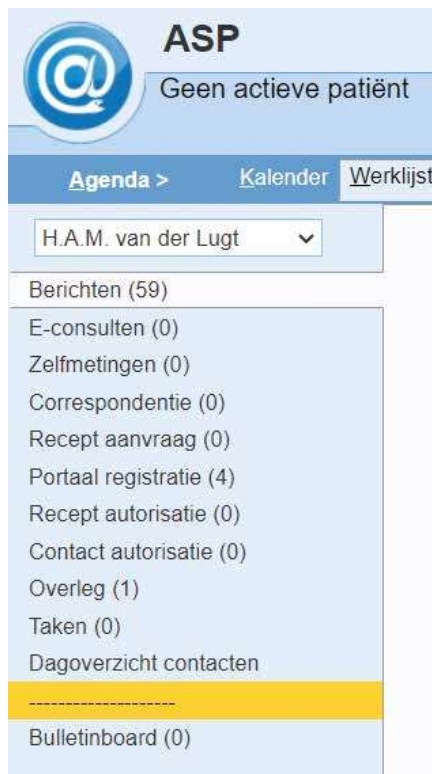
ASP
Geen actieve patiënt

Agenda > Kalender Werklijst

H.A.M. van der Lugt

Berichten (59)
E-consulten (0)
Zelfmetingen (0)
Correspondentie (0)
Recept aanvraag (0)
Portaal registratie (4)
Recept autorisatie (0)
Contact autorisatie (0)
Overleg (1)
Taken (0)
Dagoverzicht contacten
--------------------
Bulletinboard (0)